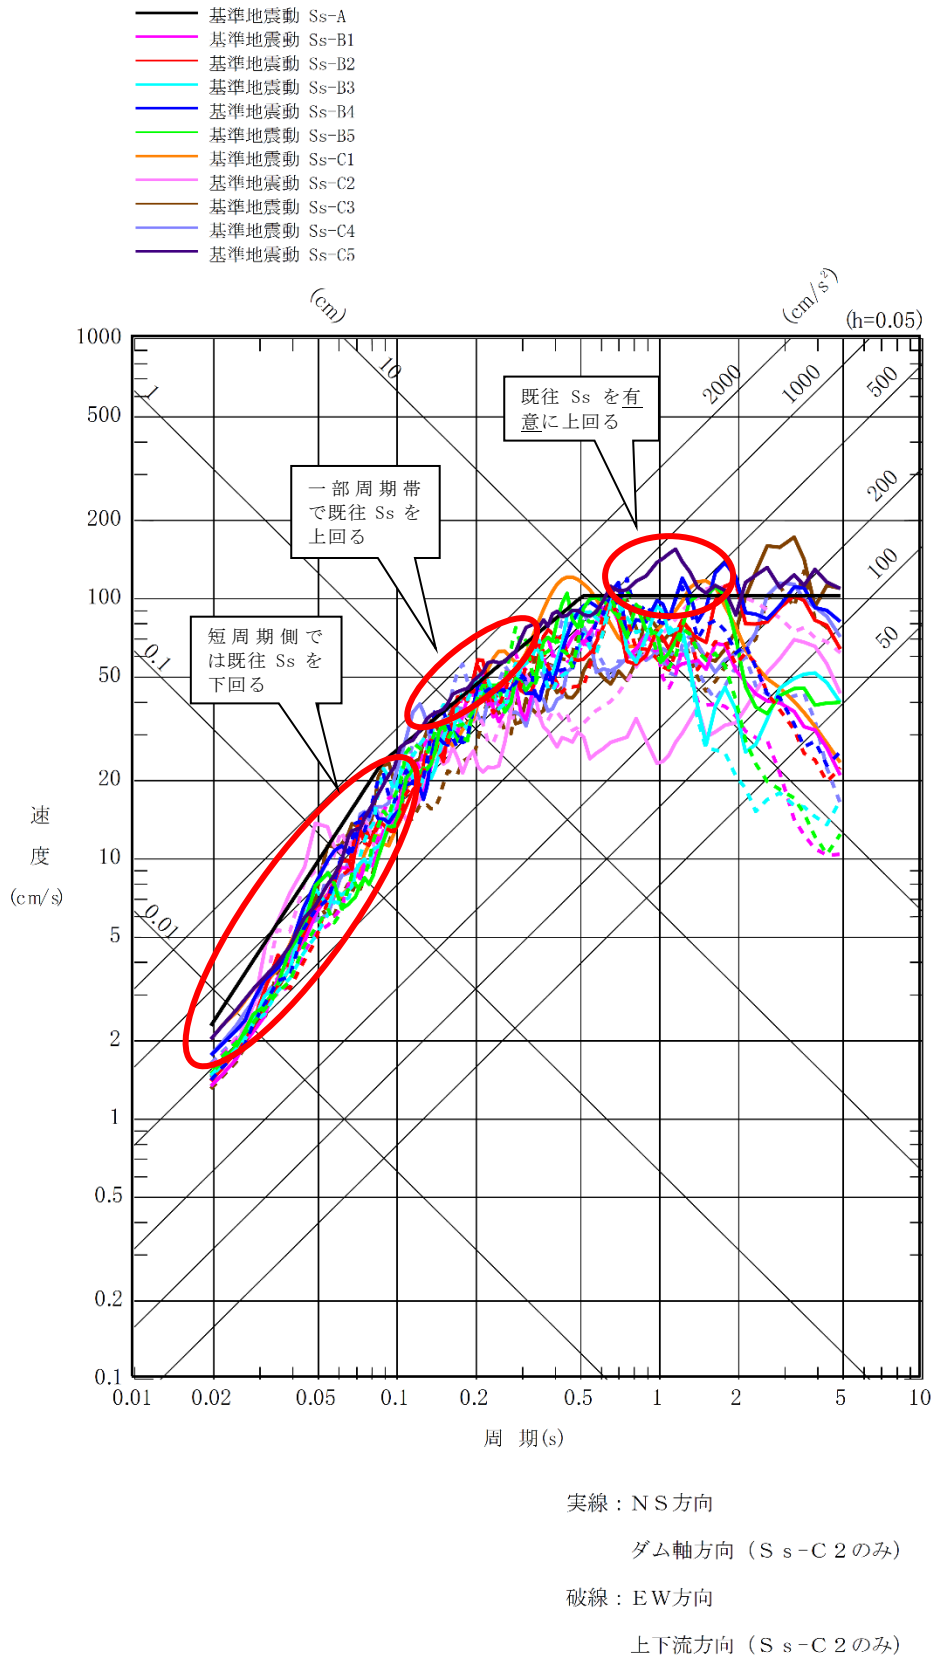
基準地震動 Ss-A
基準地震動 Ss-B1
基準地震動 Ss-B2
基準地震動 Ss-B3
基準地震動 Ss-B4
基準地震動 Ss-B5
基準地震動 Ss-C1
基準地震動 Ss-C2
基準地震動 Ss-C3
基準地震動 Ss-C4
基準地震動 Ss-C5

(cm)
$(cm/s^2)$
(h=0.05)

1000
500
200
100
50
20
10
5
2
1
0.5
0.2
0.1

10
1
0.1
0.01

2000
1000
500
200
100
50

既往 Ss を有意に上回る

一部周期帯で既往 Ss を上回る

短周期側では既往 Ss を下回る

速
度
(cm/s)

0.01
0.02
0.05
0.1
0.2
0.5
1
2
5
10

周 期(s)

実線：ＮＳ方向
ダム軸方向（Ｓｓ-Ｃ２のみ）
破線：ＥＷ方向
上下流方向（Ｓｓ-Ｃ２のみ）